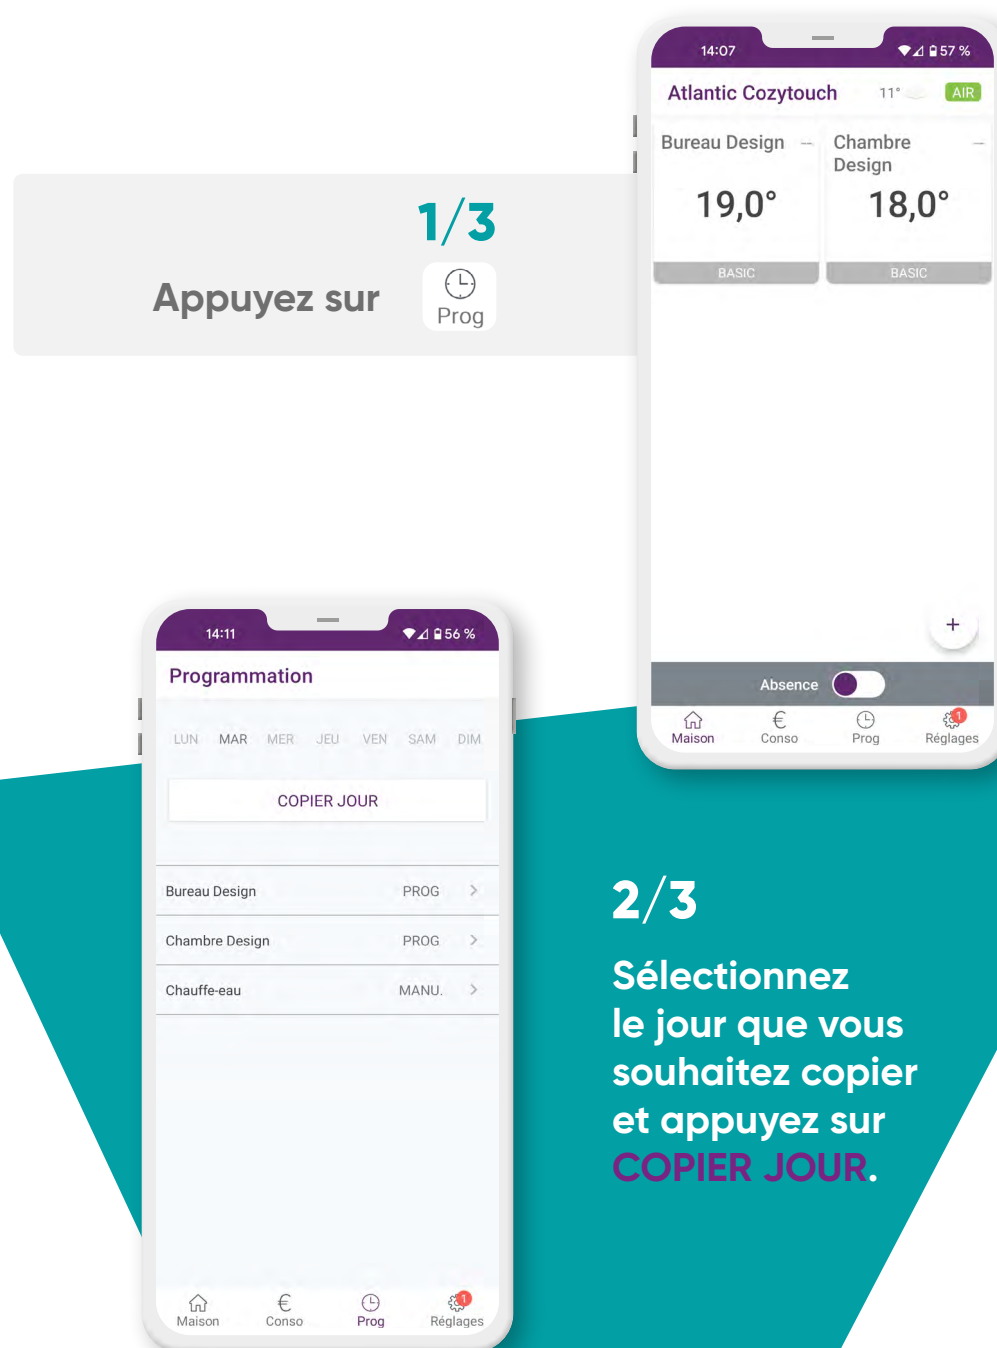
1/3

Appuyez sur

Prog

14:07

57 %

Atlantic Cozytouch

11°

AIR

Bureau Design

19,0°

BASIC

Chambre Design

18,0°

BASIC

+

Absence

Maison

Conso

Prog

1

Réglages

14:11

56 %

Programmation

LUN MAR MER JEU VEN SAM DIM

COPIER JOUR

Bureau Design PROG

Chambre Design PROG

Chauffe-eau MANU.

Maison

Conso

Prog

1

Réglages

2/3

Sélectionnez le jour que vous souhaitez copier et appuyez sur COPIER JOUR.